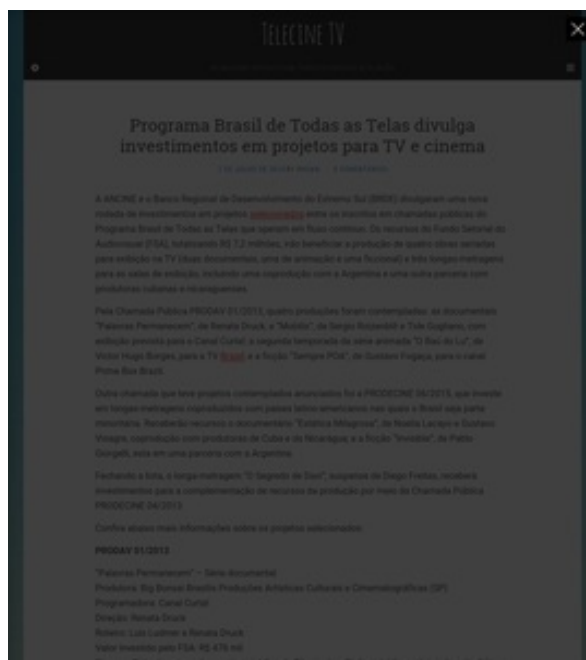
TELECINE TV

Programa Brasil de Todas as Telas divulga investimentos em projetos para TV e cinema

A ANCINE e o Banco Regional de Desenvolvimento do Extremo Sul (BRDE) divulgaram uma nova rodada de investimentos em projetos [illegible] entre os inscritos em chamadas públicas do Programa Brasil de Todas as Telas que operam em fluxo contínuo. Os recursos do Fundo Setorial do Audiovisual (FSA), totalizando R$ 7,2 milhões, irão beneficiar a produção de quatro obras seriadas para exibição na TV (duas documentais, uma de animação e uma ficcional) e três longas-metragem para as salas de exibição, incluindo uma coprodução com a Argentina e uma outra parceria com produtoras cubanas e nicaraguenses.

Pela Chamada Pública PRODAV 01/2013, quatro produções foram contempladas: os documentais "Palavras Permanecem", de Renata Druck, e "Mobilis", de Sergio Rozenblit e Tide Gugliano, com exibição prevista para o Canal Curta!, a segunda temporada da série animada "O Raio do Lu", de Victor Hugo Borges, para a TV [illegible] e a ficção "Sempre PDA", de Gustavo Fogaça, para o canal Prime Box Brazil.

Outra chamada que teve projetos contemplados anunciados foi a PRODECINE 06/2013, que investe em longas-metragem coproduzidos com países latino-americanos nos quais o Brasil seja parte minoritária. Receberão recursos o documentário "Estética Milagrosa", de Noelia Lacayo e Gustavo Vinagre, coprodução com produtoras de Cuba e da Nicarágua, e a ficção "Invisible", de Pablo Giorgelli, esta em uma parceria com a Argentina.

Fechando a lista, o longa-metragem "O Segredo de Davi", suspense de Diego Freitas, receberá investimentos para a complementação de recursos de produção por meio da Chamada Pública PRODECINE 04/2013.

Confira abaixo mais informações sobre os projetos selecionados:

PRODAV 01/2013

"Palavras Permanecem" – Série documental
Produtora: Big Bonsai Brasilis Produções Artísticas Culturais e Cinematográficas (SP)
Programadora: Canal Curta!
Direção: Renata Druck
Roteiro: Luiz Ludmer e Renata Druck
Valor investido pelo FSA: R$ 475 mil